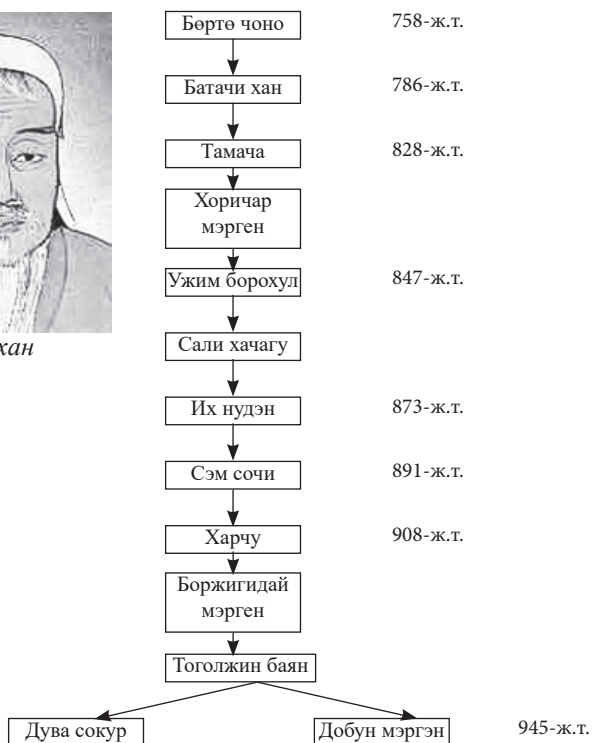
хан

Бөртө чоно 758-ж.т.

Батачи хан 786-ж.т.

Тамача 828-ж.т.

Хоричар мэрген

Ужим борохул 847-ж.т.

Сали хачагу

Их нудэн 873-ж.т.

Сэм сочи 891-ж.т.

Харчу 908-ж.т.

Боржигидай мэрген

Тоголжин баян

Дува сокур

Добун мэргэн 945-ж.т.